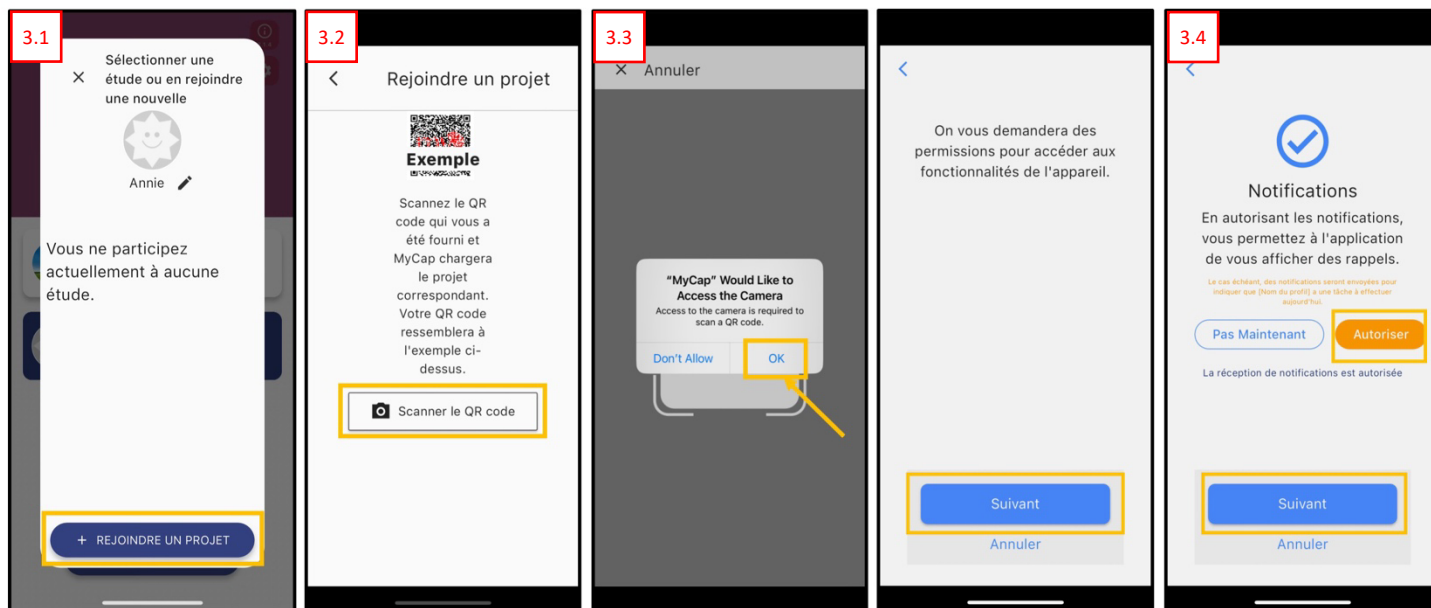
3.1

Sélectionner une étude ou en rejoindre une nouvelle

Annie

Vous ne participez actuellement à aucune étude.

+ REJOINDRE UN PROJET

3.2

Rejoindre un projet

Exemple

Scannez le QR code qui vous a été fourni et MyCap chargera le projet correspondant. Votre QR code ressemblera à l'exemple ci-dessus.

Scanner le QR code

3.3

Annuler

"MyCap" Would Like to Access the Camera
Access to the camera is required to scan a QR code.

Don't Allow
OK

On vous demandera des permissions pour accéder aux fonctionnalités de l'appareil.

Suivant
Annuler

3.4

Notifications

En autorisant les notifications, vous permettez à l'application de vous afficher des rappels.

Le cas échéant, des notifications seront envoyées pour indiquer que [Nom du profil] a une tâche à effectuer aujourd'hui.

Pas Maintenant
Autoriser

La réception de notifications est autorisée

Suivant
Annuler